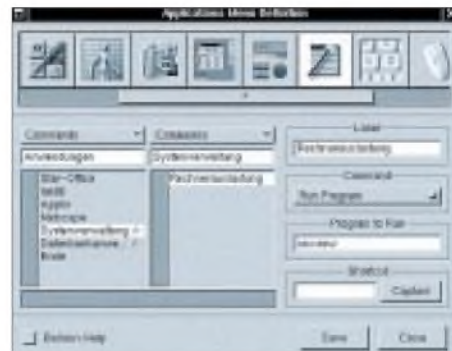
Applications Menu Definition

Commands
Anwendungen
Star-Office
Wdl
Applix
Netscape
Systemverwaltung
Dateibetrachter
Bode

Containers
Systemverwaltung
Rechnerausstattung

Label
Rechnerausstattung

Command
Run Program

Program to Run
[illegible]

Shortcut
Capture

Button Help
Save
Close